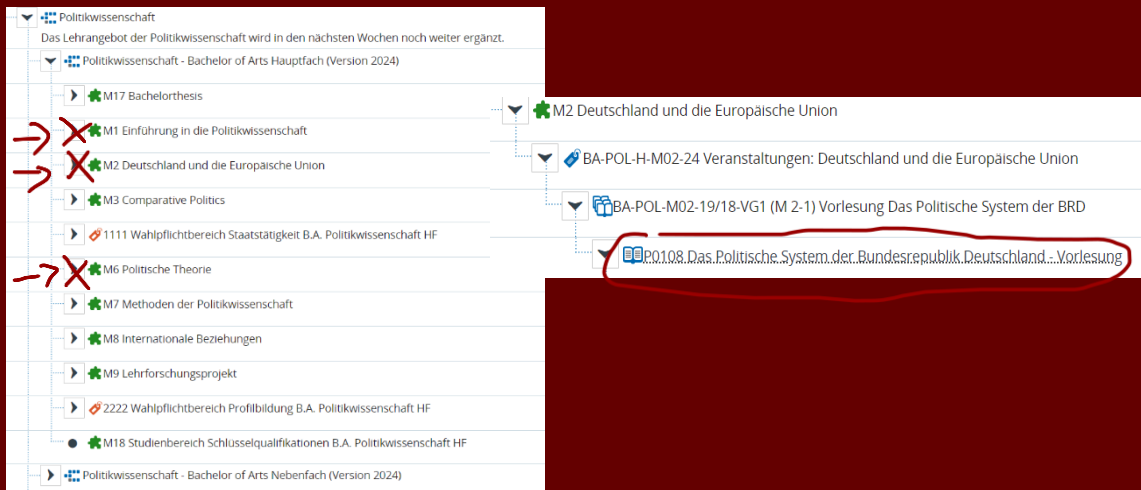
Politikwissenschaft
Das Lehrangebot der Politikwissenschaft wird in den nächsten Wochen noch weiter ergänzt.
Politikwissenschaft - Bachelor of Arts Hauptfach (Version 2024)
M17 Bachelorthesis
M1 Einführung in die Politikwissenschaft
M2 Deutschland und die Europäische Union
M3 Comparative Politics
1111 Wahlpflichtbereich Staatstätigkeit B.A. Politikwissenschaft HF
M6 Politische Theorie
M7 Methoden der Politikwissenschaft
M8 Internationale Beziehungen
M9 Lehrforschungsprojekt
2222 Wahlpflichtbereich Profilbildung B.A. Politikwissenschaft HF
M18 Studienbereich Schlüsselqualifikationen B.A. Politikwissenschaft HF
Politikwissenschaft - Bachelor of Arts Nebenfach (Version 2024)

M2 Deutschland und die Europäische Union
BA-POL-H-M02-24 Veranstaltungen: Deutschland und die Europäische Union
BA-POL-M02-19/18-VG1 (M 2-1) Vorlesung Das Politische System der BRD
P0108 Das Politische System der Bundesrepublik Deutschland - Vorlesung